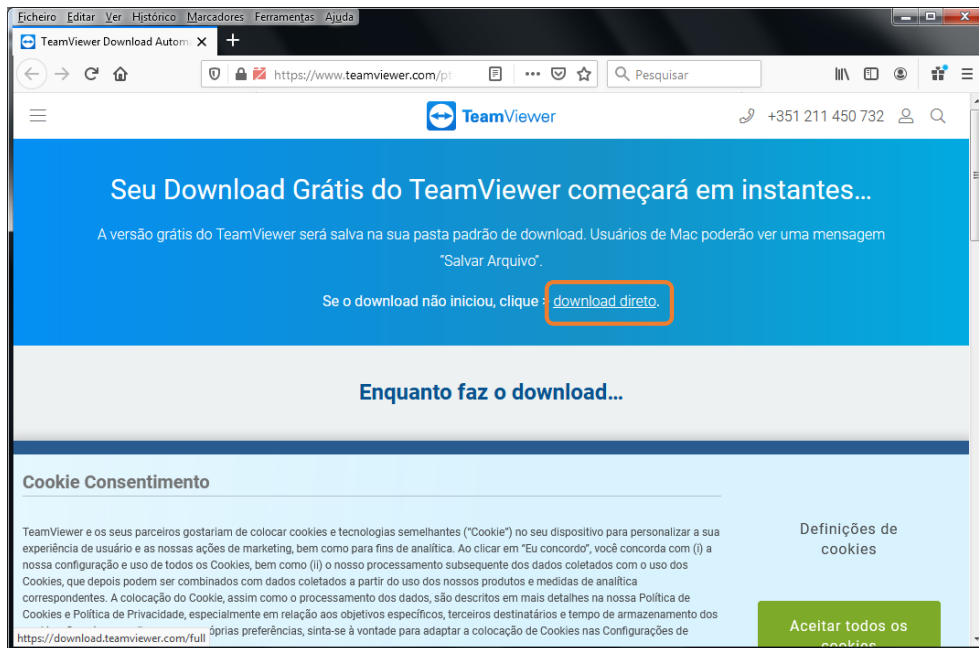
Ficheiro Editar Ver Histórico Marcadores Ferramentas Ajuda

TeamViewer Download Autom

https://www.teamviewer.com/pt

Pesquisar

TeamViewer

+351 211 450 732

Seu Download Grátis do TeamViewer começará em instantes…

A versão grátis do TeamViewer será salva na sua pasta padrão de download. Usuários de Mac poderão ver uma mensagem "Salvar Arquivo".

Se o download não iniciou, clique : download direto.

Enquanto faz o download…

Cookie Consentimento

TeamViewer e os seus parceiros gostariam de colocar cookies e tecnologias semelhantes ("Cookie") no seu dispositivo para personalizar a sua experiência de usuário e as nossas ações de marketing, bem como para fins de analítica. Ao clicar em "Eu concordo", você concorda com (i) a nossa configuração e uso de todos os Cookies, bem como (ii) o nosso processamento subsequente dos dados coletados com o uso dos Cookies, que depois podem ser combinados com dados coletados a partir do uso dos nossos produtos e medidas de analítica correspondentes. A colocação do Cookie, assim como o processamento dos dados, são descritos em mais detalhes na nossa Política de Cookies e Política de Privacidade, especialmente em relação aos objetivos específicos, terceiros destinatários e tempo de armazenamento dos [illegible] óprias preferências, sinta-se à vontade para adaptar a colocação de Cookies nas Configurações de

https://download.teamviewer.com/full

Definições de cookies

Aceitar todos os cookies